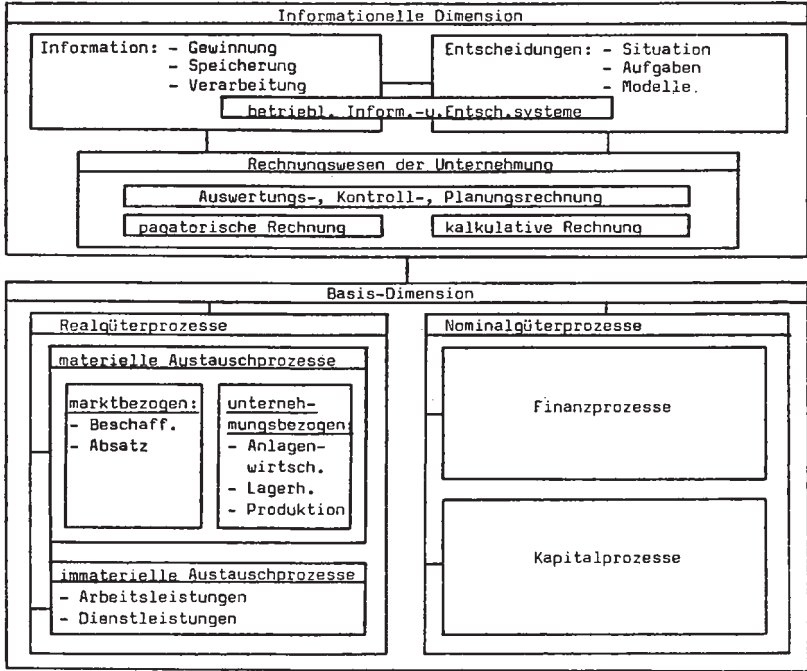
Informationelle Dimension

Information: - Gewinnung
- Speicherung
- Verarbeitung

Entscheidungen: - Situation
- Aufgaben
- Modelle.

betriebl. Inform.-u.Entsch.systeme

Rechnungswesen der Unternehmung

Auswertungs-, Kontroll-, Planungsrechnung

pagatorische Rechnung

kalkulative Rechnung

Basis-Dimension

Realgüterprozesse

materielle Austauschprozesse

marktbezogen:
- Beschaff.
- Absatz

unternehmungsbezogen:
- Anlagenwirtsch.
- Lagerh.
- Produktion

immaterielle Austauschprozesse
- Arbeitsleistungen
- Dienstleistungen

Nominalgüterprozesse

Finanzprozesse

Kapitalprozesse